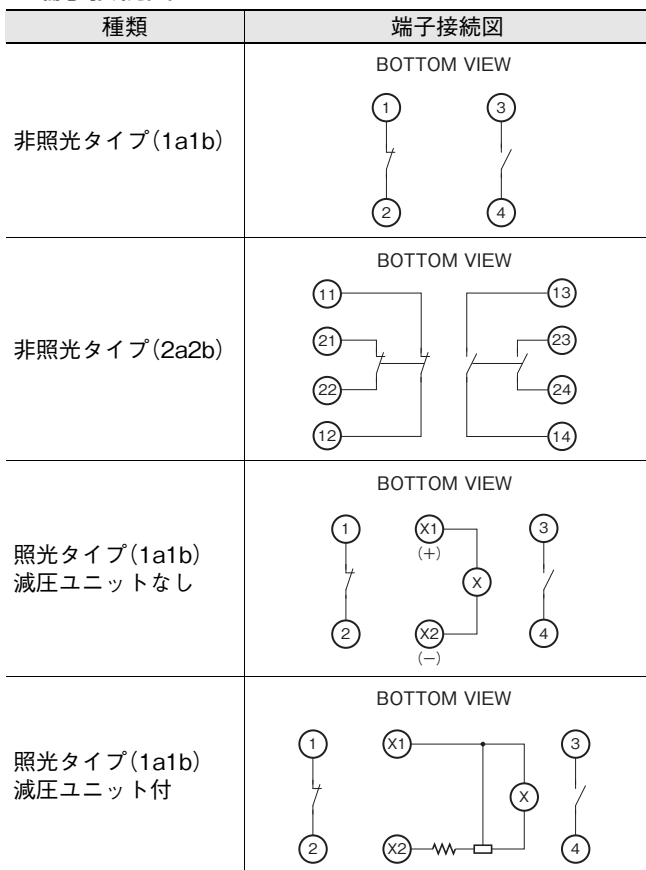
| 種類 | 端子接続図 |
|---|---|
| 非照光タイプ(1a1b) | BOTTOM VIEW 1 3 2 4 |
| 非照光タイプ(2a2b) | BOTTOM VIEW 11 13 21 23 22 24 12 14 |
| 照光タイプ(1a1b) 減圧ユニットなし | BOTTOM VIEW 1 X1 (+) 3 X 2 X2 (−) 4 |
| 照光タイプ(1a1b) 減圧ユニット付 | BOTTOM VIEW 1 X1 3 X 2 X2 4 |